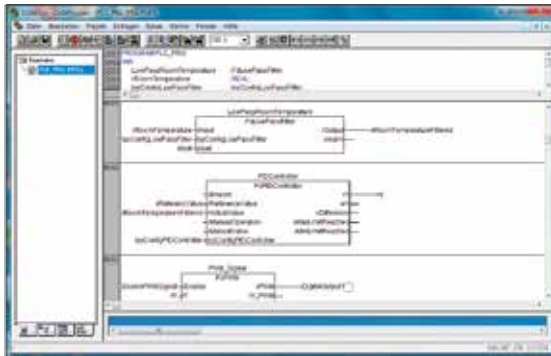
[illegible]
Datei Bearbeiten Projekt Einfügen Extras Online Fenster Hilfe
PROGRAM PLC_PRG
VAR
LowPassRoomTemperature : FBLowPassFilter
rRoomTemperature : REAL
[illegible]
LowPassRoomTemperature
FBLowPassFilter
rRoomTemperature Input Output rRoomTemperatureFiltered
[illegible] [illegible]
PIDController
FbPIDController
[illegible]
rReferenceValue ReferenceValue
rRoomTemperatureFiltered ActualValue
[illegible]
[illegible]
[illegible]
PWM_Scaler
FbPWM
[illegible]
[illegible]